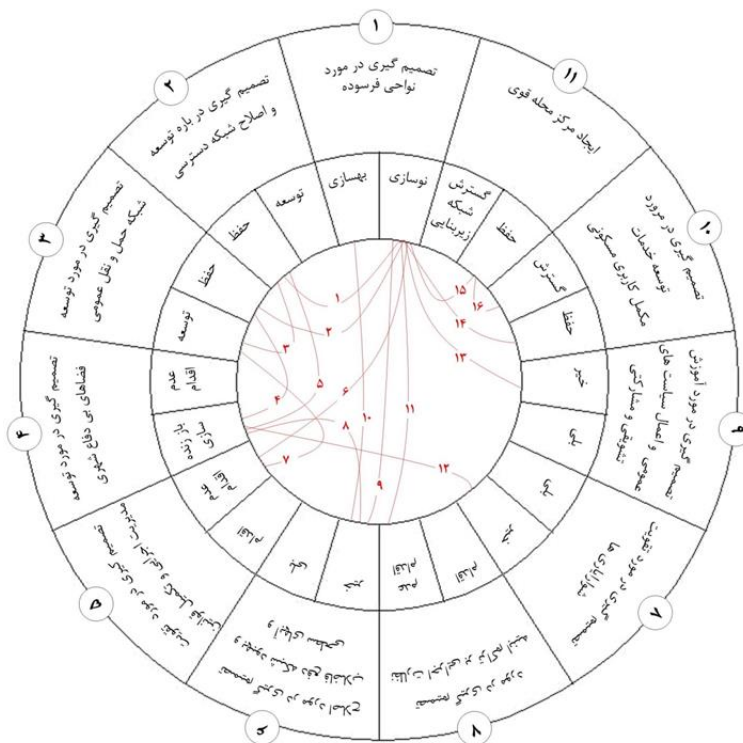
۱
تصمیم گیری در مورد نواحی فرسوده

۱۱
ایجاد مرکز محله قوی

۱۰
تصمیم گیری در مورد توسعه خدمات مکمل کاربری مسکونی

۹
تصمیم گیری در مورد آموزش عمومی و اعمال سیاست های تشویقی و مشارکتی

۸
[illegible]

۷
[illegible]

۶
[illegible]

۵
تصمیم گیری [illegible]

۴
تصمیم گیری در مورد توسعه فضاهای بی دفاع شهری

۳
تصمیم گیری در مورد توسعه شبکه حمل و نقل عمومی

۲
تصمیم گیری درباره توسعه و اصلاح شبکه دسترسی

نوسازی
بهسازی
توسعه
حفظ
حفظ
توسعه
عدم اقدام
باز زنده سازی
عدم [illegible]
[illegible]
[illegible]
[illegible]
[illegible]
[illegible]
بلی
بلی
خیر
حفظ
گسترش
حفظ
گسترش شبکه زیربنایی

1 2 3 4 5 6 7 8 9 10 11 12 13 14 15 16